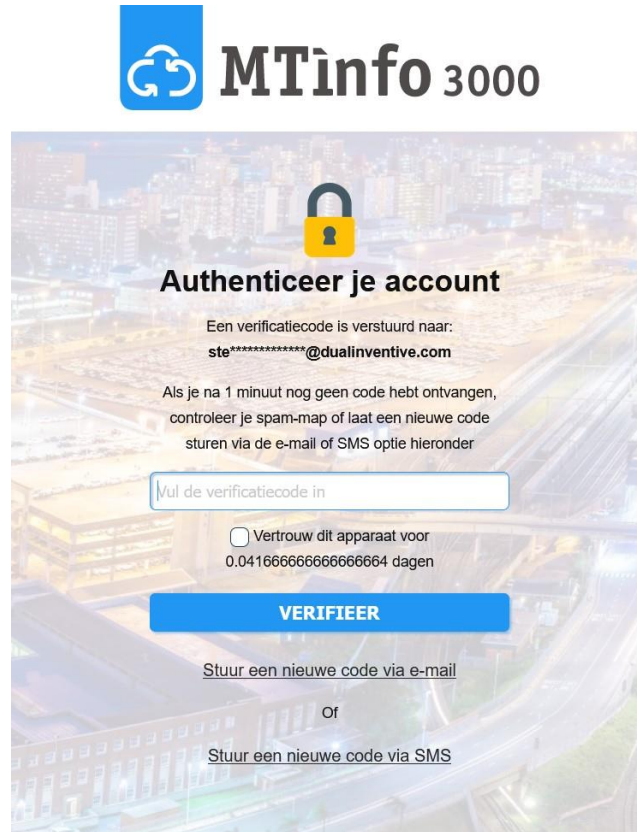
MTìnfo 3000

Authenticeer je account

Een verificatiecode is verstuurd naar:
ste*************@dualinventive.com

Als je na 1 minuut nog geen code hebt ontvangen, controleer je spam-map of laat een nieuwe code sturen via de e-mail of SMS optie hieronder

Vul de verificatiecode in

Vertrouw dit apparaat voor 0.041666666666666664 dagen

VERIFIEER

Stuur een nieuwe code via e-mail

Of

Stuur een nieuwe code via SMS